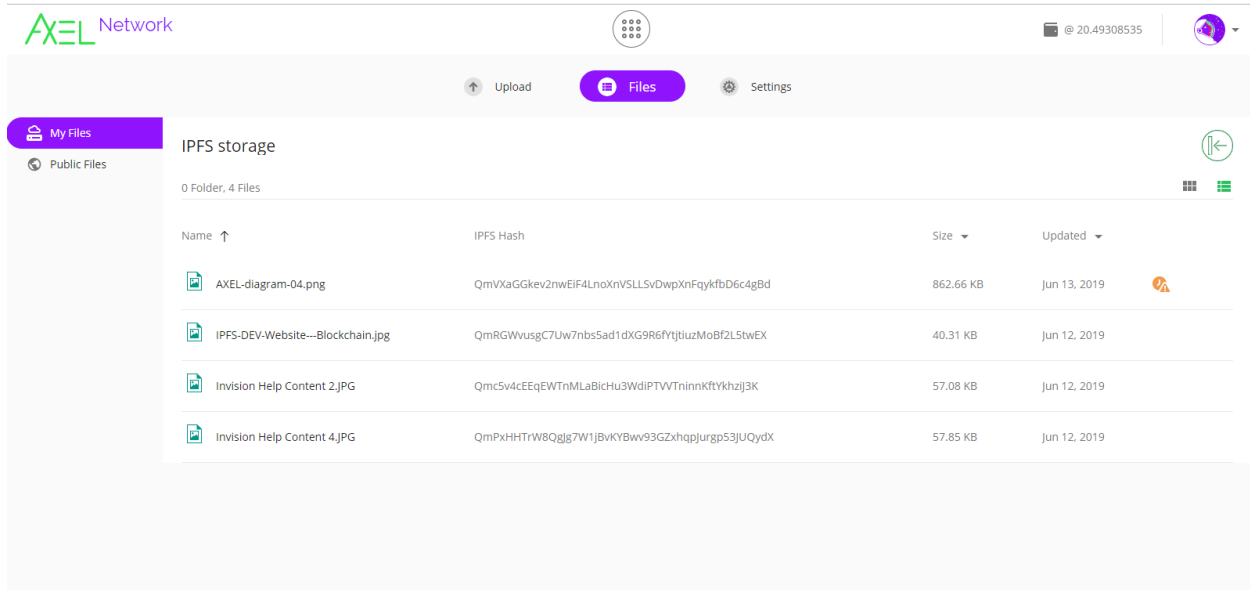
AXEL Network

@ 20.49308535

Upload Files Settings

My Files
Public Files

IPFS storage

0 Folder, 4 Files

| Name ↑ | IPFS Hash | Size | Updated |
|---|---|---|---|
| AXEL-diagram-04.png | QmVXaGGkev2nwEiF4LnoXnVSLLSvDwpXnFqykfbD6c4gBd | 862.66 KB | Jun 13, 2019 |
| IPFS-DEV-Website---Blockchain.jpg | QmRGWvusgC7Uw7nbs5ad1dXG9R6fYtjtiuzMoBf2L5twEX | 40.31 KB | Jun 12, 2019 |
| Invision Help Content 2.JPG | Qmc5v4cEEqEWTnMLaBicHu3WdiPTVVTninnKftYkhziJ3K | 57.08 KB | Jun 12, 2019 |
| Invision Help Content 4.JPG | QmPxHHTrW8QgJg7W1jBvKYBwv93GZxhqpJurgp53JUQydX | 57.85 KB | Jun 12, 2019 |